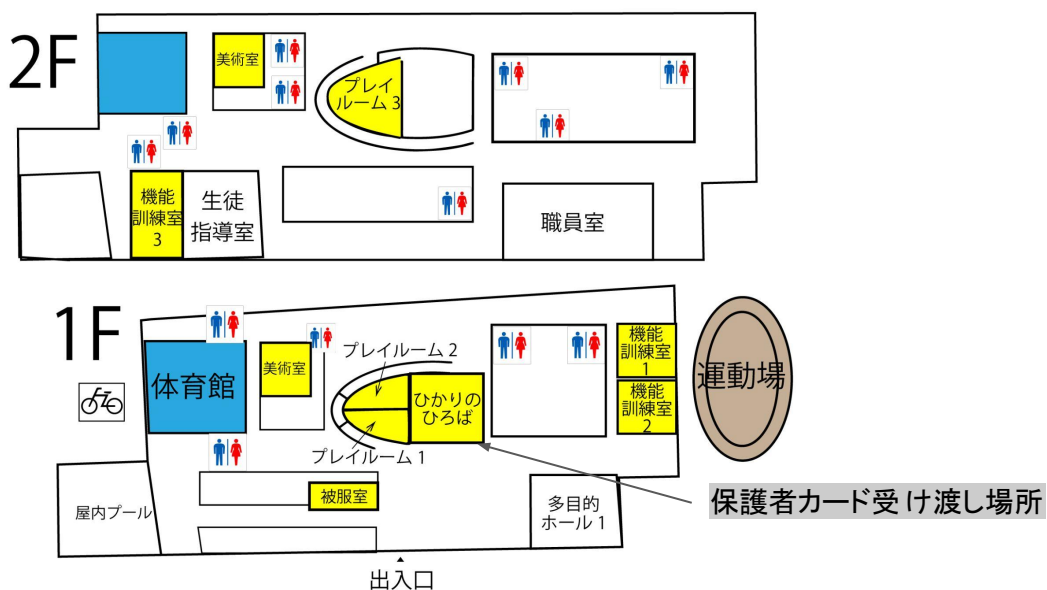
2F

美術室

プレイルーム 3

機能訓練室 3

生徒指導室

職員室

1F

体育館

美術室

プレイルーム 2

ひかりのひろば

プレイルーム 1

機能訓練室 1

機能訓練室 2

運動場

被服室

屋内プール

多目的ホール 1

出入口

保護者カード受け渡し場所